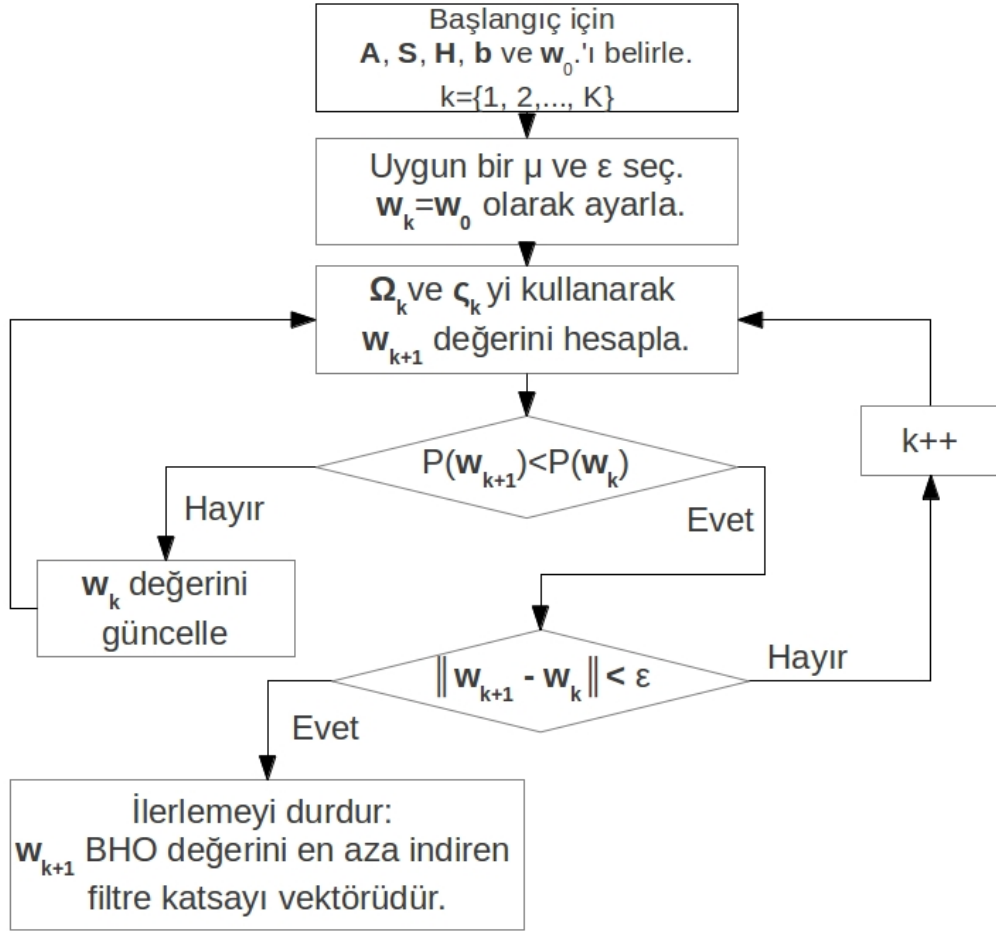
Başlangıç için
**A**, **S**, **H**, **b** ve $\mathbf{w}_0$.'ı belirle.
k={1, 2,..., K}

Uygun bir μ ve ε seç.
$\mathbf{w}_k=\mathbf{w}_0$ olarak ayarla.

$\mathbf{\Omega}_k$ ve $\boldsymbol{\varsigma}_k$ yi kullanarak
$\mathbf{w}_{k+1}$ değerini hesapla.

k++

$P(\mathbf{w}_{k+1})<P(\mathbf{w}_k)$

Hayır

Evet

$\mathbf{w}_k$ değerini güncelle

Hayır

$\|\mathbf{w}_{k+1} - \mathbf{w}_k\| < \varepsilon$

Evet

İlerlemeyi durdur:
$\mathbf{w}_{k+1}$ BHO değerini en aza indiren filtre katsayı vektörüdür.